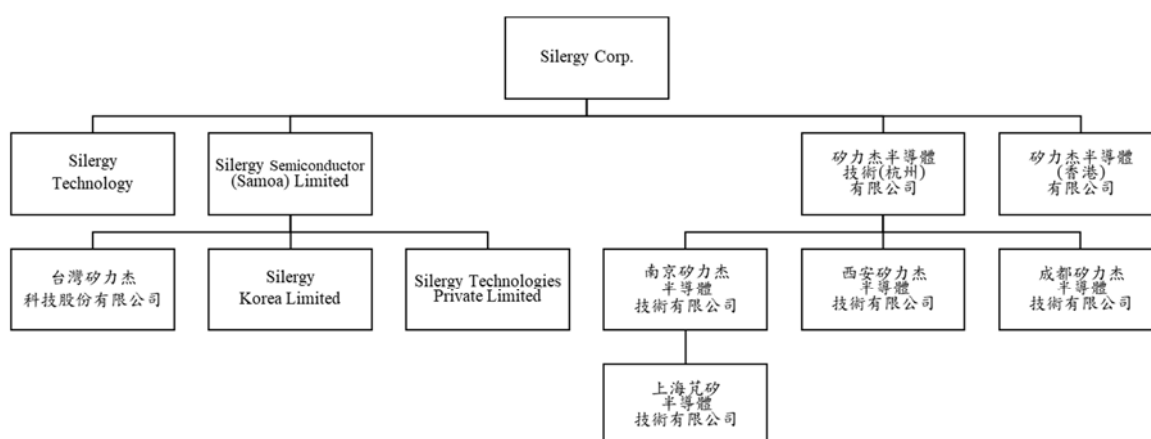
Silergy Corp.

Silergy Technology

Silergy Semiconductor (Samoa) Limited

矽力杰半導體技術(杭州)有限公司

矽力杰半導體(香港)有限公司

台灣矽力杰科技股份有限公司

Silergy Korea Limited

Silergy Technologies Private Limited

南京矽力杰半導體技術有限公司

西安矽力杰半導體技術有限公司

成都矽力杰半導體技術有限公司

上海芃矽半導體技術有限公司